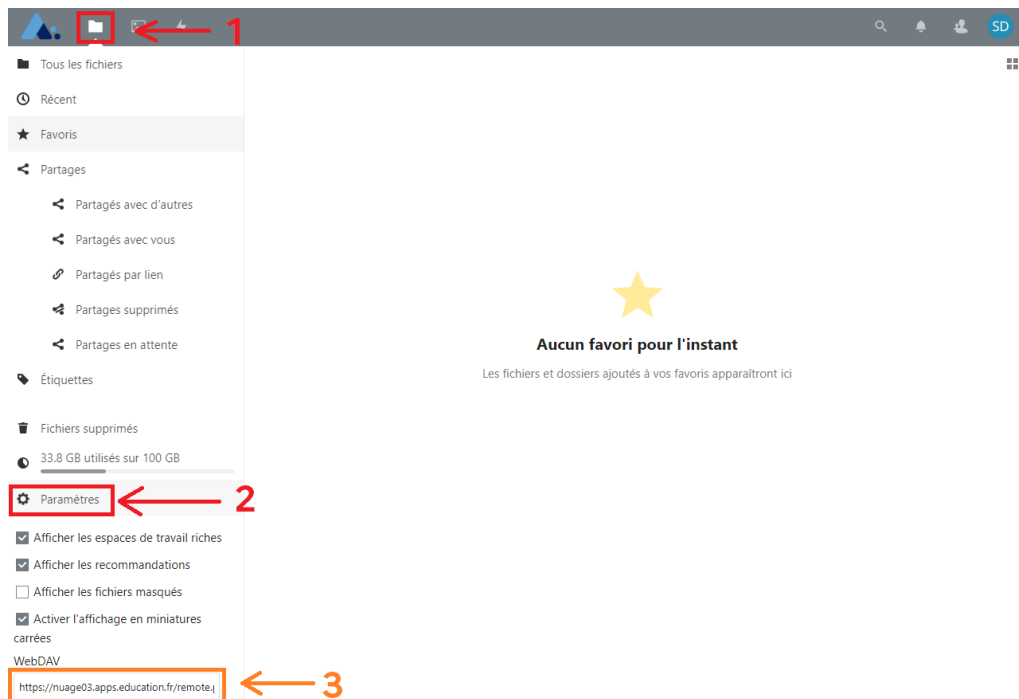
1

SD

Tous les fichiers

Récent

Favoris

Partages

Partagés avec d'autres

Partagés avec vous

Partagés par lien

Partages supprimés

Partages en attente

Étiquettes

Fichiers supprimés

33.8 GB utilisés sur 100 GB

Paramètres

2

Afficher les espaces de travail riches

Afficher les recommandations

Afficher les fichiers masqués

Activer l'affichage en miniatures carrées

WebDAV

https://nuage03.apps.education.fr/remote.

3

Aucun favori pour l'instant

Les fichiers et dossiers ajoutés à vos favoris apparaîtront ici